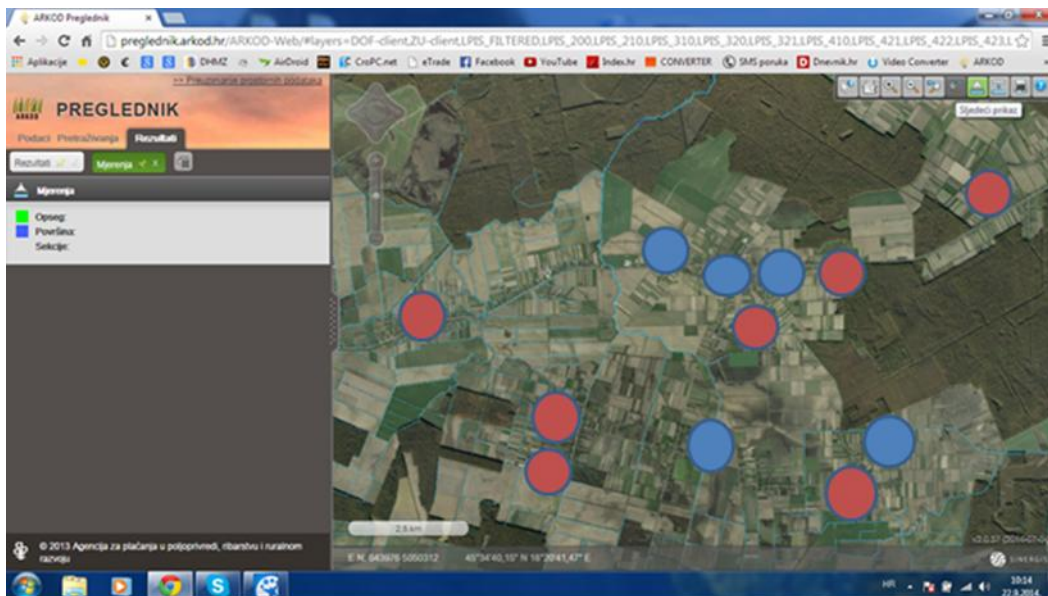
ARKOD Preglednik ×

preglednik.arkod.hr/ARKOD-Web/#layers=DOF-client,ZU-client,LPIS_FILTERED,LPIS_200,LPIS_210,LPIS_310,LPIS_320,LPIS_321,LPIS_410,LPIS_421,LPIS_422,LPIS_423,L

Aplikacije DHMZ AirDroid CroPC.net eTrade Facebook YouTube Index.hr CONVERTER SMS poruka Dnevnik.hr Video Converter ARKOD

>> Preuzimanje prostornih podataka

PREGLEDNIK

Podaci Pretraživanja Rezultati

Rezultati Mjerenja

Mjerenja

Opseg:
Površina:
Sekcije:

© 2013 Agencija za plaćanja u poljoprivredi, ribarstvu i ruralnom razvoju

Sljedeći prikaz

2,5 km

E N: 643976 5050312 45°34'40,15" N 18°20'41,47" E

v2.0.37 (2016-0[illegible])

SINERGIS

HR 10:14 22.9.2016.